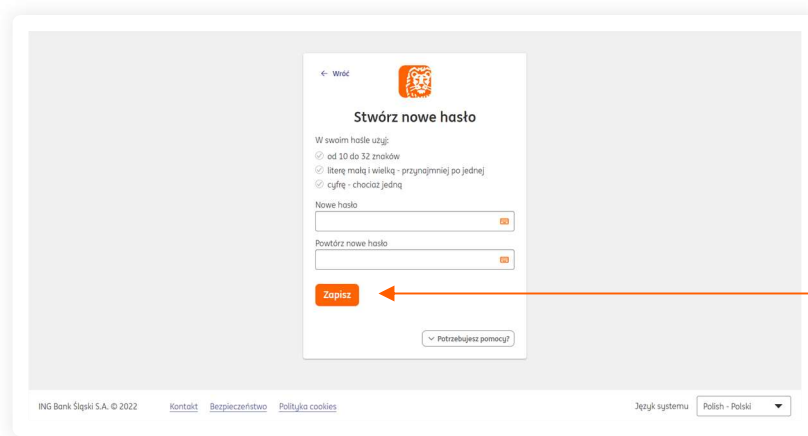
← Wróć

Stwórz nowe hasło

W swoim haśle użyj:
od 10 do 32 znaków
literę małą i wielką - przynajmniej po jednej
cyfrę - chociaż jedną

Nowe hasło

Powtórz nowe hasło

Zapisz

Potrzebujesz pomocy?

ING Bank Śląski S.A. © 2022 Kontakt Bezpieczeństwo Polityka cookies

Język systemu Polish - Polski